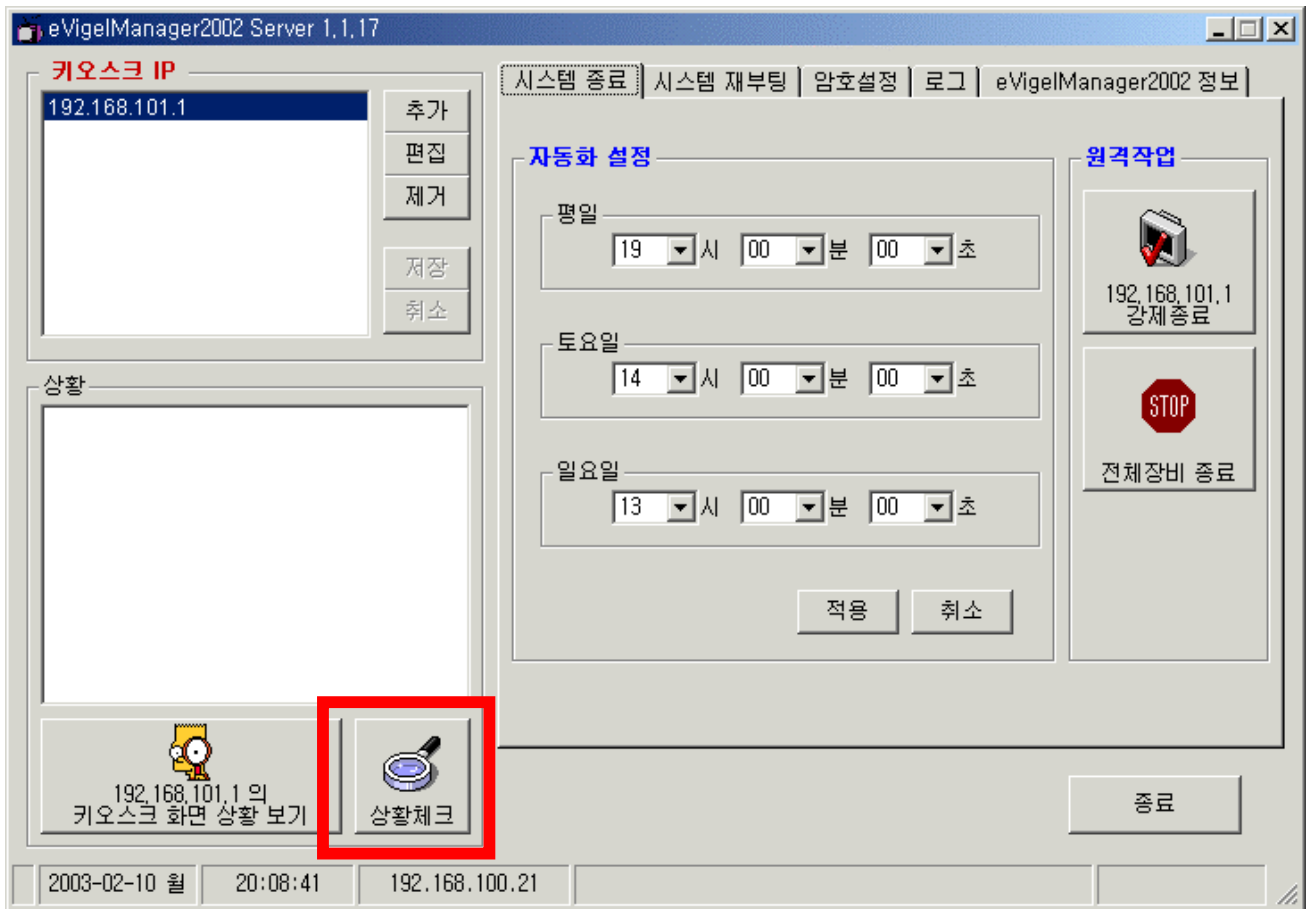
eVigelManager2002 Server 1,1,17

키오스크 IP

192.168.101.1

추가
편집
제거
저장
취소

상황

192,168,101,1 의
키오스크 화면 상황 보기

상황체크

시스템 종료 | 시스템 재부팅 | 암호설정 | 로그 | eVigelManager2002 정보

자동화 설정

평일
19 시 00 분 00 초

토요일
14 시 00 분 00 초

일요일
13 시 00 분 00 초

적용 취소

원격작업

192,168,101,1
강제종료

STOP

전체장비 종료

종료

2003-02-10 월 | 20:08:41 | 192.168.100.21